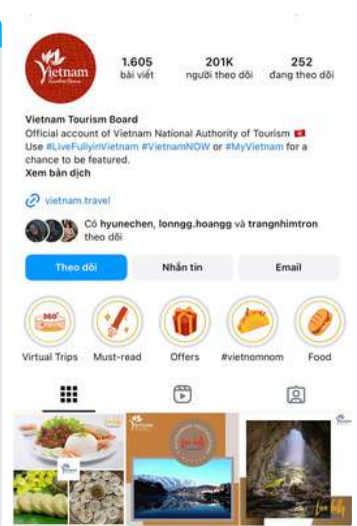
Vietnam

1.605 bài viết

201K người theo dõi

252 đang theo dõi

Vietnam Tourism Board
Official account of Vietnam National Authority of Tourism
Use #LiveFullyinVietnam #VietnamNOW or #MyVietnam for a chance to be featured.
Xem bản dịch

vietnam.travel

Có hyunechen, lonngg.hoangg và trangnhimtron theo dõi

Theo dõi

Nhắn tin

Email

360°

Virtual Trips

Must-read

Offers

#vietnomnom

Food